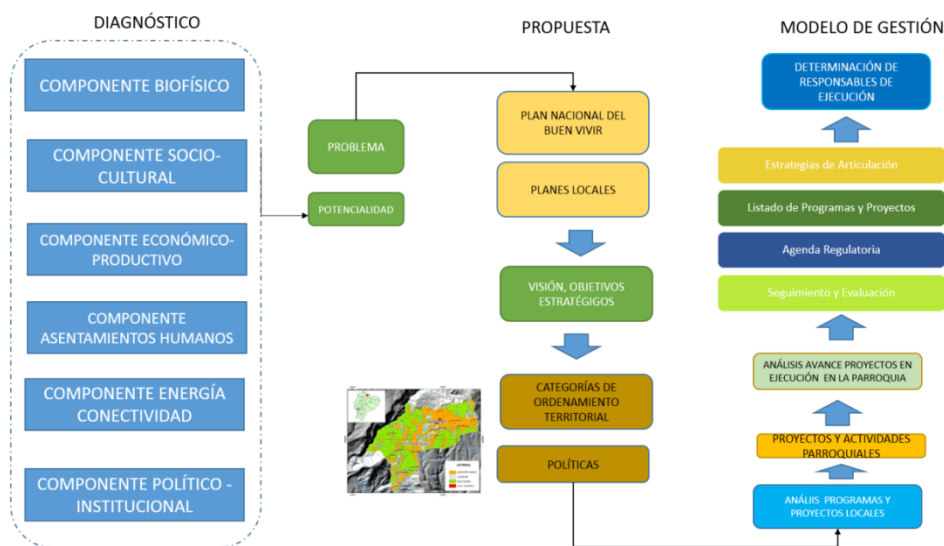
DIAGNÓSTICO

COMPONENTE BIOFÍSICO

COMPONENTE SOCIO-CULTURAL

COMPONENTE ECONÓMICO-PRODUCTIVO

COMPONENTE ASENTAMIENTOS HUMANOS

COMPONENTE ENERGÍA CONECTIVIDAD

COMPONENTE POLÍTICO - INSTITUCIONAL

PROBLEMA

POTENCIALIDAD

PROPUESTA

PLAN NACIONAL DEL BUEN VIVIR

PLANES LOCALES

VISIÓN, OBJETIVOS ESTRATÉGIGOS

CATEGORÍAS DE ORDENAMIENTO TERRITORIAL

POLÍTICAS

MODELO DE GESTIÓN

DETERMINACIÓN DE RESPONSABLES DE EJECUCIÓN

Estrategias de Articulación

Listado de Programas y Proyectos

Agenda Regulatoria

Seguimiento y Evaluación

ANÁLISIS AVANCE PROYECTOS EN EJECUCIÓN EN LA PARROQUIA

PROYECTOS Y ACTIVIDADES PARROQUIALES

ANÁLIIS PROGRAMAS Y PROYECTOS LOCALES